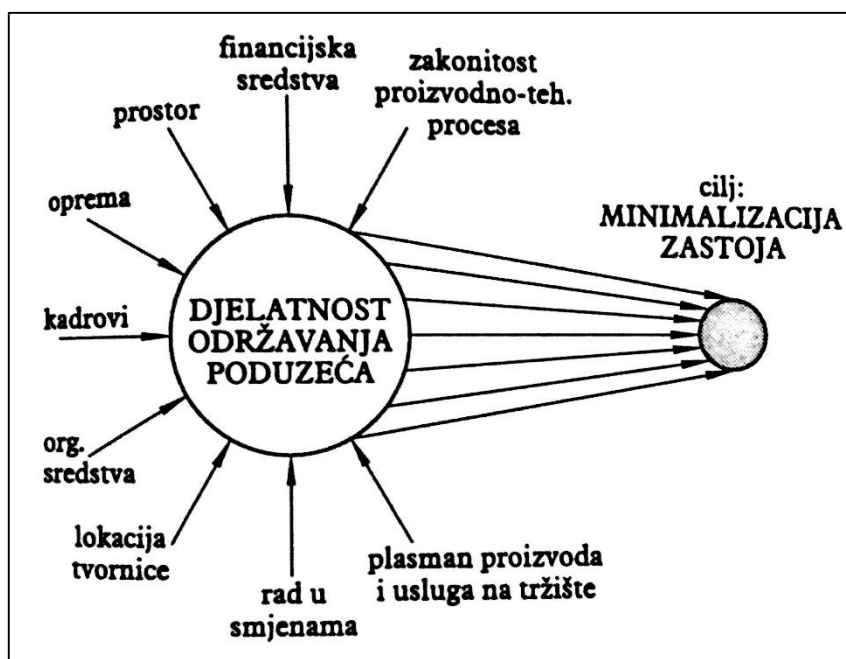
financijska sredstva

zakonitost proizvodno-teh. procesa

prostor

oprema

cilj: MINIMALIZACIJA ZASTOJA

kadrovi

DJELATNOST ODRŽAVANJA PODUZEĆA

org. sredstva

lokacija tvornice

rad u smjenama

plasman proizvoda i usluga na tržište